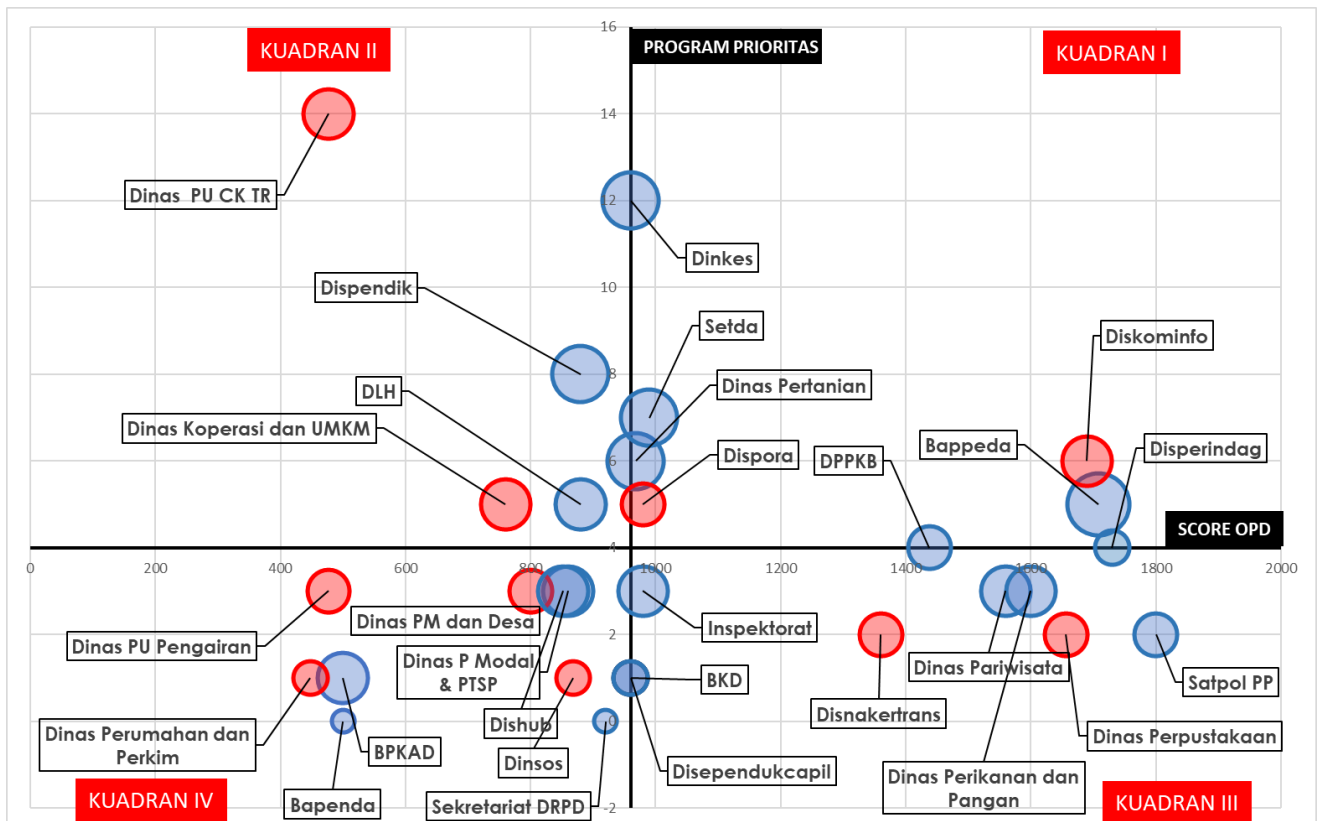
KUADRAN II
PROGRAM PRIORITAS
KUADRAN I
16
14
12
10
8
6
4
2
0
-2
Dinas PU CK TR
Dinkes
Dispendik
Setda
Diskominfo
DLH
Dinas Pertanian
Dinas Koperasi dan UMKM
Bappeda
Disperindag
Dispora
DPPKB
SCORE OPD
0
200
400
600
800
1000
1200
1400
1600
1800
2000
Dinas PM dan Desa
Inspektorat
Dinas PU Pengairan
Dinas P Modal & PTSP
BKD
Dinas Pariwisata
Satpol PP
Dishub
Disnakertrans
Dinas Perumahan dan Perkim
BPKAD
Dinas Perpustakaan
Dinsos
Disependukcapil
Dinas Perikanan dan Pangan
KUADRAN IV
Bapenda
Sekretariat DRPD
KUADRAN III